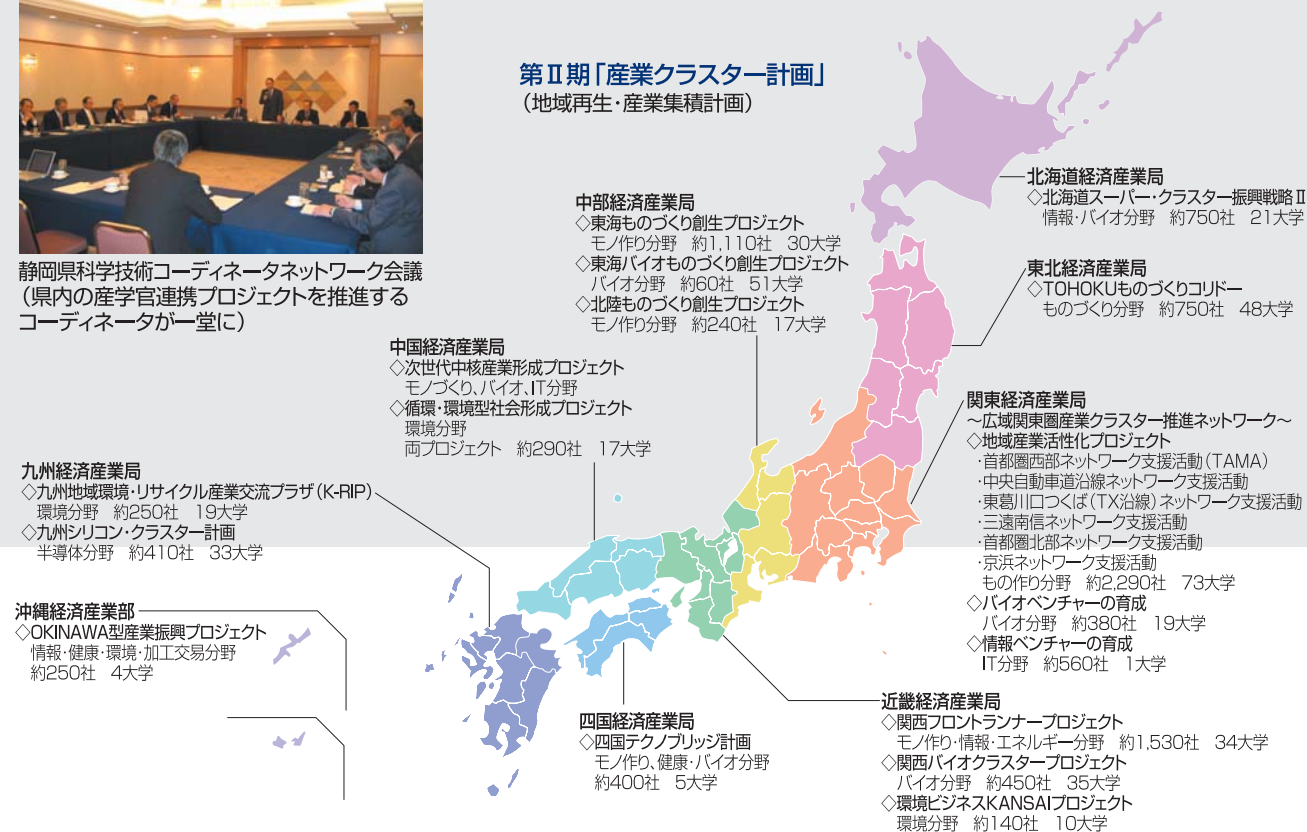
静岡県科学技術コーディネータネットワーク会議
(県内の産学官連携プロジェクトを推進するコーディネータが一堂に)

第Ⅱ期「産業クラスター計画」
(地域再生・産業集積計画)

北海道経済産業局
◇北海道スーパー・クラスター振興戦略Ⅱ
情報・バイオ分野　約750社　21大学

東北経済産業局
◇TOHOKUものづくりコリドー
ものづくり分野　約750社　48大学

中部経済産業局
◇東海ものづくり創生プロジェクト
モノ作り分野　約1,110社　30大学
◇東海バイオものづくり創生プロジェクト
バイオ分野　約60社　51大学
◇北陸ものづくり創生プロジェクト
モノ作り分野　約240社　17大学

中国経済産業局
◇次世代中核産業形成プロジェクト
モノづくり、バイオ、IT分野
◇循環・環境型社会形成プロジェクト
環境分野
両プロジェクト　約290社　17大学

関東経済産業局
〜広域関東圏産業クラスター推進ネットワーク〜
◇地域産業活性化プロジェクト
・首都圏西部ネットワーク支援活動(TAMA)
・中央自動車道沿線ネットワーク支援活動
・東葛川口つくば(TX沿線)ネットワーク支援活動
・三遠南信ネットワーク支援活動
・首都圏北部ネットワーク支援活動
・京浜ネットワーク支援活動
もの作り分野　約2,290社　73大学
◇バイオベンチャーの育成
バイオ分野　約380社　19大学
◇情報ベンチャーの育成
IT分野　約560社　1大学

九州経済産業局
◇九州地域環境・リサイクル産業交流プラザ(K-RIP)
環境分野　約250社　19大学
◇九州シリコン・クラスター計画
半導体分野　約410社　33大学

沖縄経済産業部
◇OKINAWA型産業振興プロジェクト
情報・健康・環境・加工交易分野
約250社　4大学

四国経済産業局
◇四国テクノブリッジ計画
モノ作り、健康・バイオ分野
約400社　5大学

近畿経済産業局
◇関西フロントランナープロジェクト
モノ作り・情報・エネルギー分野　約1,530社　34大学
◇関西バイオクラスタープロジェクト
バイオ分野　約450社　35大学
◇環境ビジネスKANSAIプロジェクト
環境分野　約140社　10大学